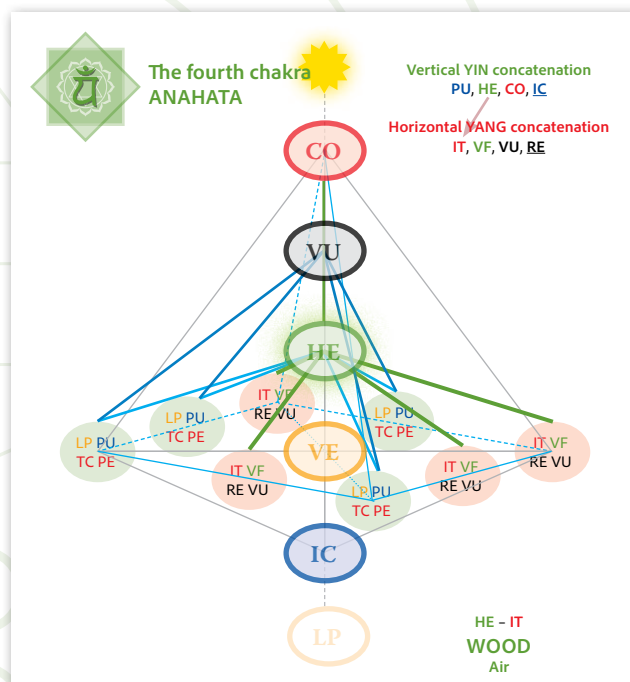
ं

The fourth chakra
ANAHATA

Vertical YIN concatenation
PU, HE, CO, IC

Horizontal YANG concatenation
IT, VF, VU, RE

CO

VU

HE

IT VF
RE VU

LP PU
TC PE

LP PU
TC PE

LP PU
TC PE

IT VF
RE VU

VE

IT VF
RE VU

LP PU
TC PE

IT VF
RE VU

IC

LP

HE – IT
WOOD
Air